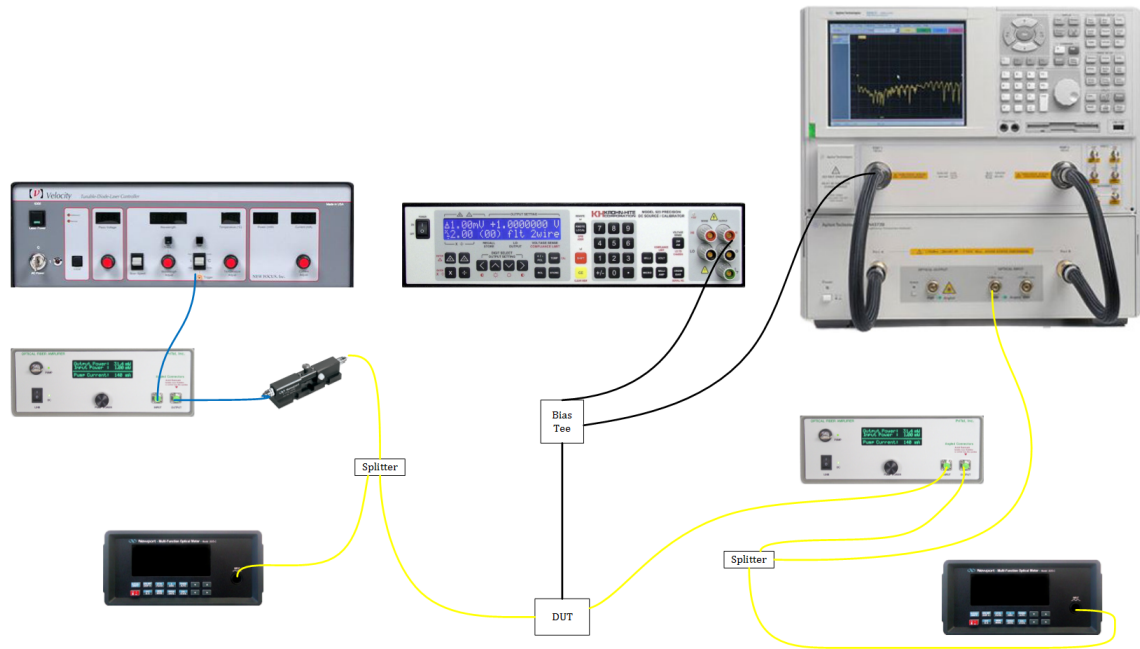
Velocity

Output Power: 31.4 mW
Input Power: 1.00 mW
Pump Current: 140 mA

$\Delta$1.00mV +1.0000000 V
$\Sigma$2.00 (00) flt 2wire

Bias Tee

Splitter

Output Power: 31.4 mW
Input Power: 1.00 mW
Pump Current: 140 mA

Splitter

Newport · Multi-Function Optical Meter

DUT

Newport · Multi-Function Optical Meter